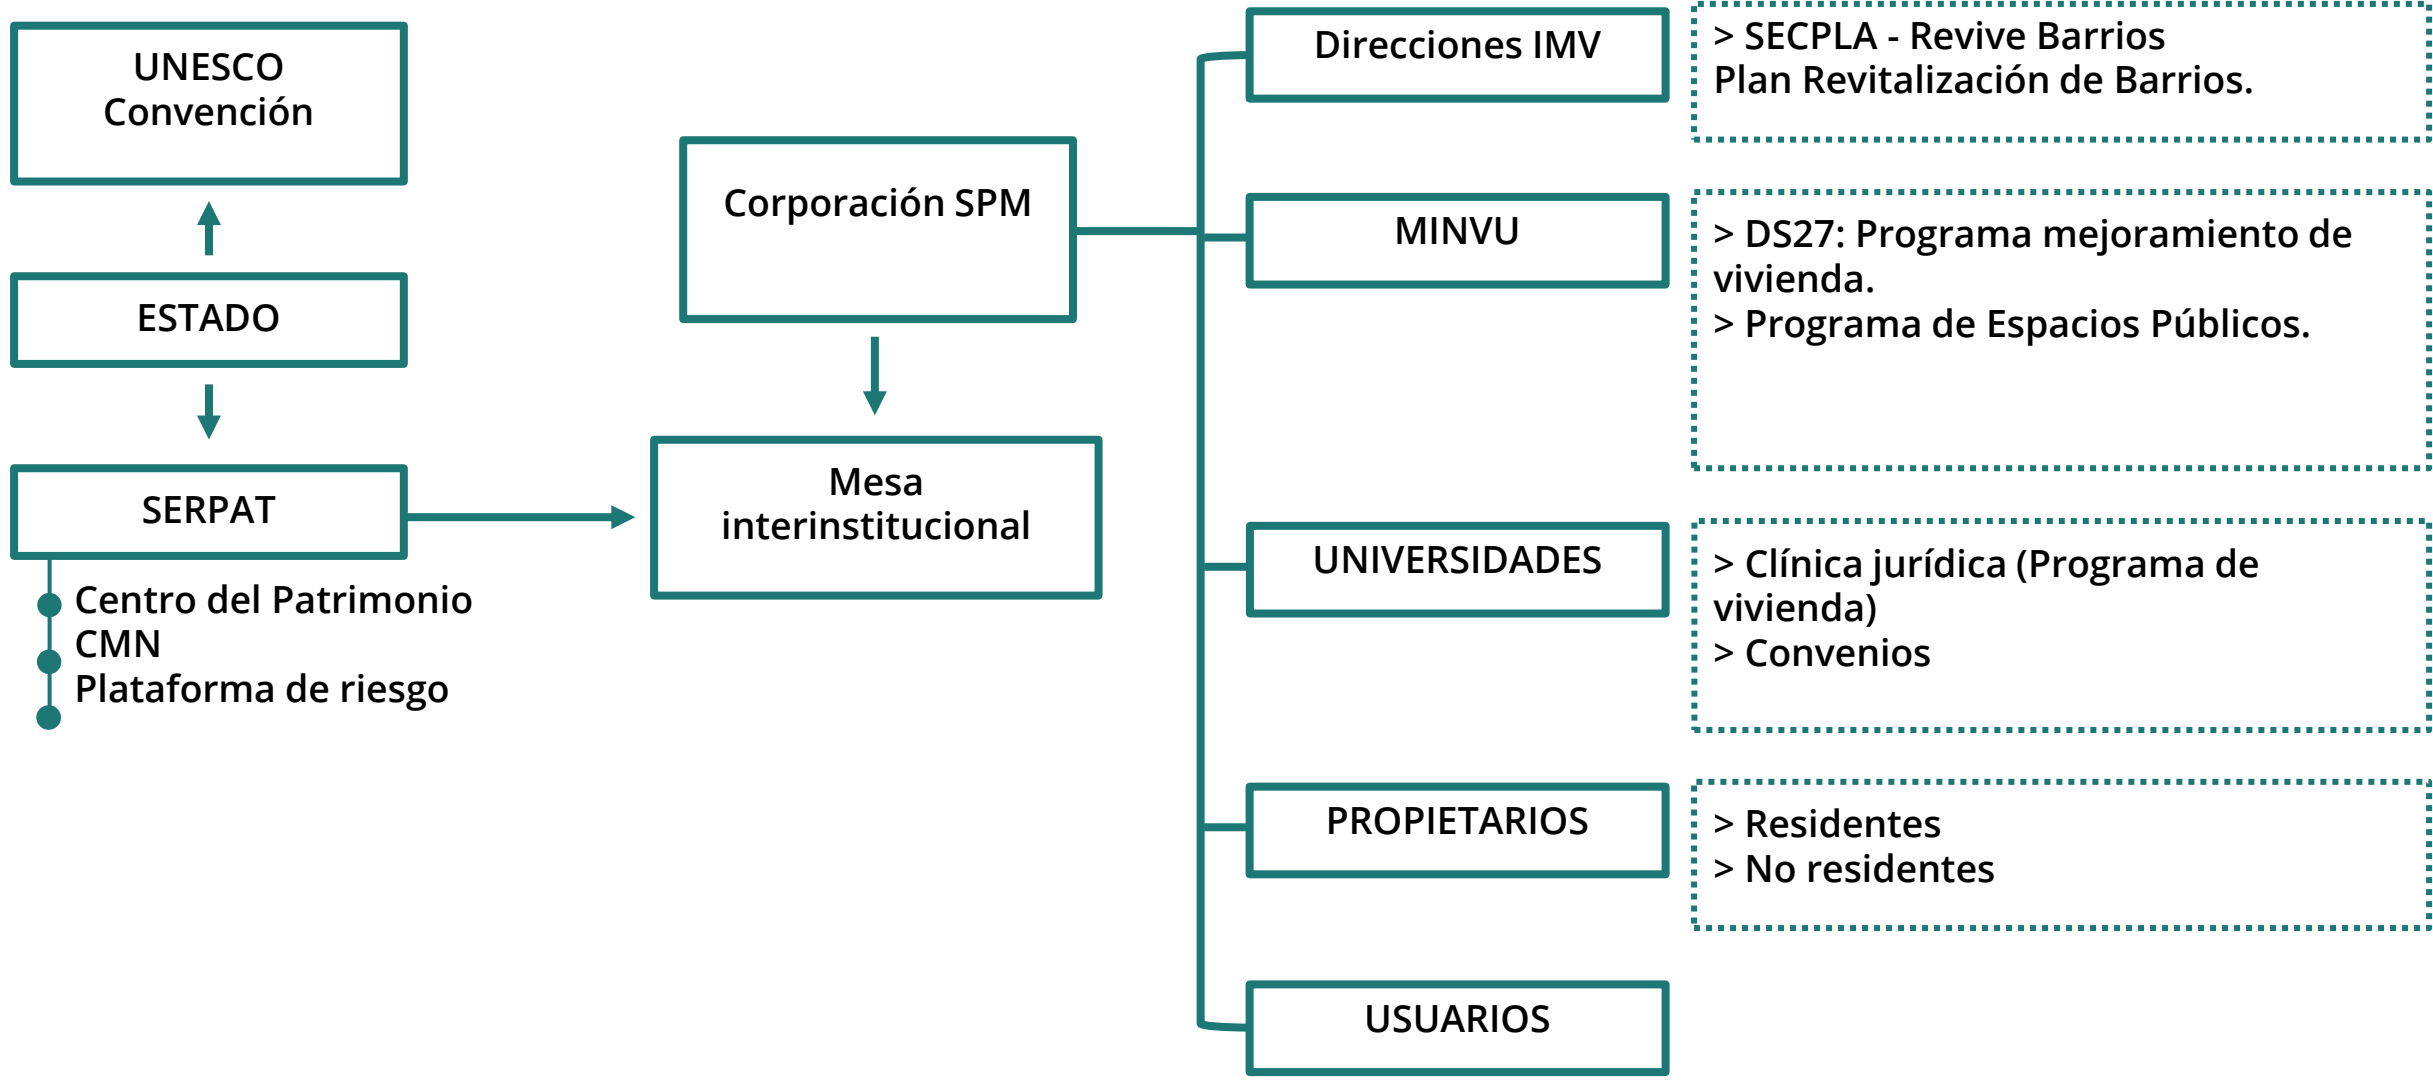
UNESCO
Convención

ESTADO

SERPAT

Centro del Patrimonio
CMN
Plataforma de riesgo

Corporación SPM

Mesa interinstitucional

Direcciones IMV

> SECPLA - Revive Barrios
Plan Revitalización de Barrios.

MINVU

> DS27: Programa mejoramiento de vivienda.
> Programa de Espacios Públicos.

UNIVERSIDADES

> Clínica jurídica (Programa de vivienda)
> Convenios

PROPIETARIOS

> Residentes
> No residentes

USUARIOS